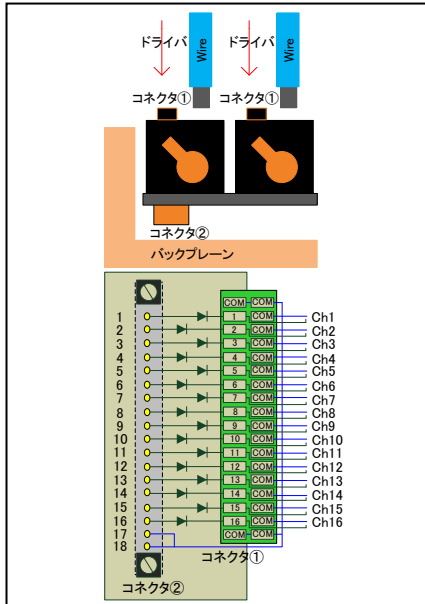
ドライバ
Wire
ドライバ
Wire
コネクタ①
コネクタ①
コネクタ②
バックプレーン

1
2
3
4
5
6
7
8
9
10
11
12
13
14
15
16
17
18

| | |
|---|---|
| COM | COM |
| 1 | COM |
| 2 | COM |
| 3 | COM |
| 4 | COM |
| 5 | COM |
| 6 | COM |
| 7 | COM |
| 8 | COM |
| 9 | COM |
| 10 | COM |
| 11 | COM |
| 12 | COM |
| 13 | COM |
| 14 | COM |
| 15 | COM |
| 16 | COM |
| COM | COM |

Ch1
Ch2
Ch3
Ch4
Ch5
Ch6
Ch7
Ch8
Ch9
Ch10
Ch11
Ch12
Ch13
Ch14
Ch15
Ch16

コネクタ①
コネクタ②